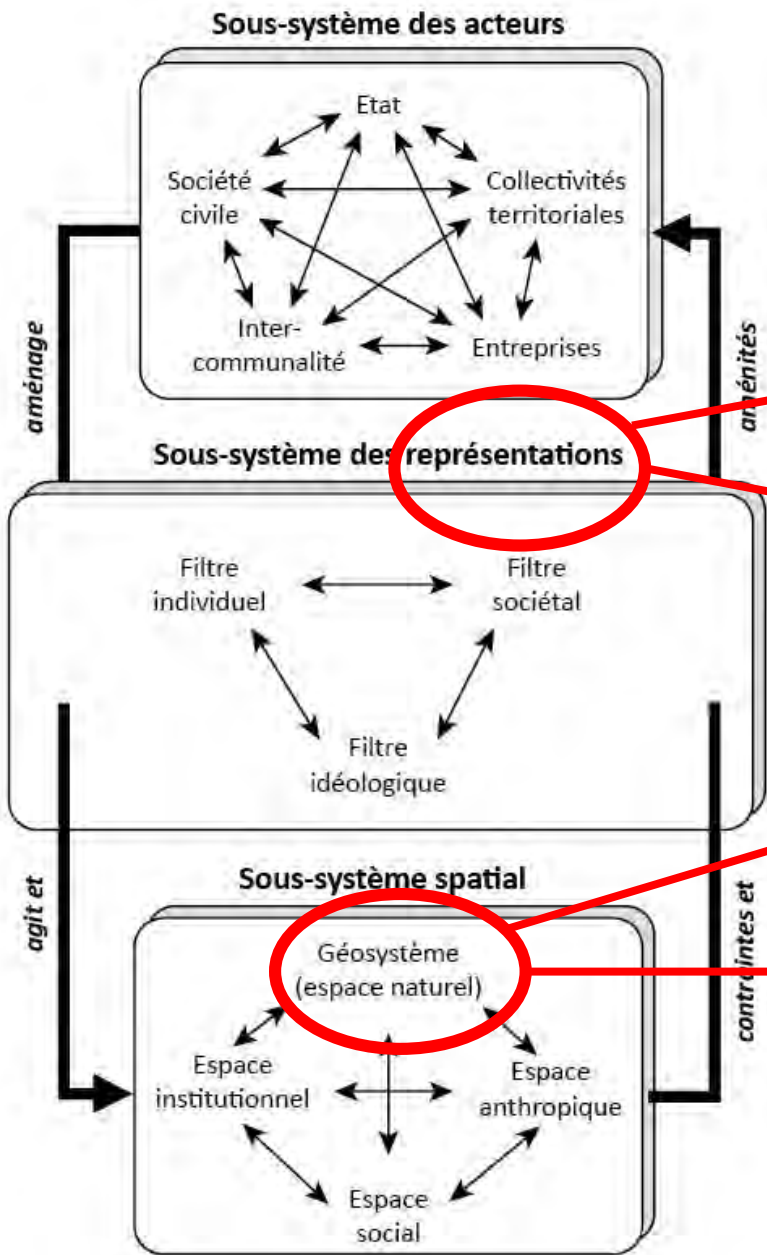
Sous-système des acteurs

Etat

Société civile

Collectivités territoriales

Inter-communalité

Entreprises

aménage

aménités

Sous-système des représentations

Filtre individuel

Filtre sociétal

Filtre idéologique

agit et

contraintes et

Sous-système spatial

Géosystème (espace naturel)

Espace institutionnel

Espace anthropique

Espace social